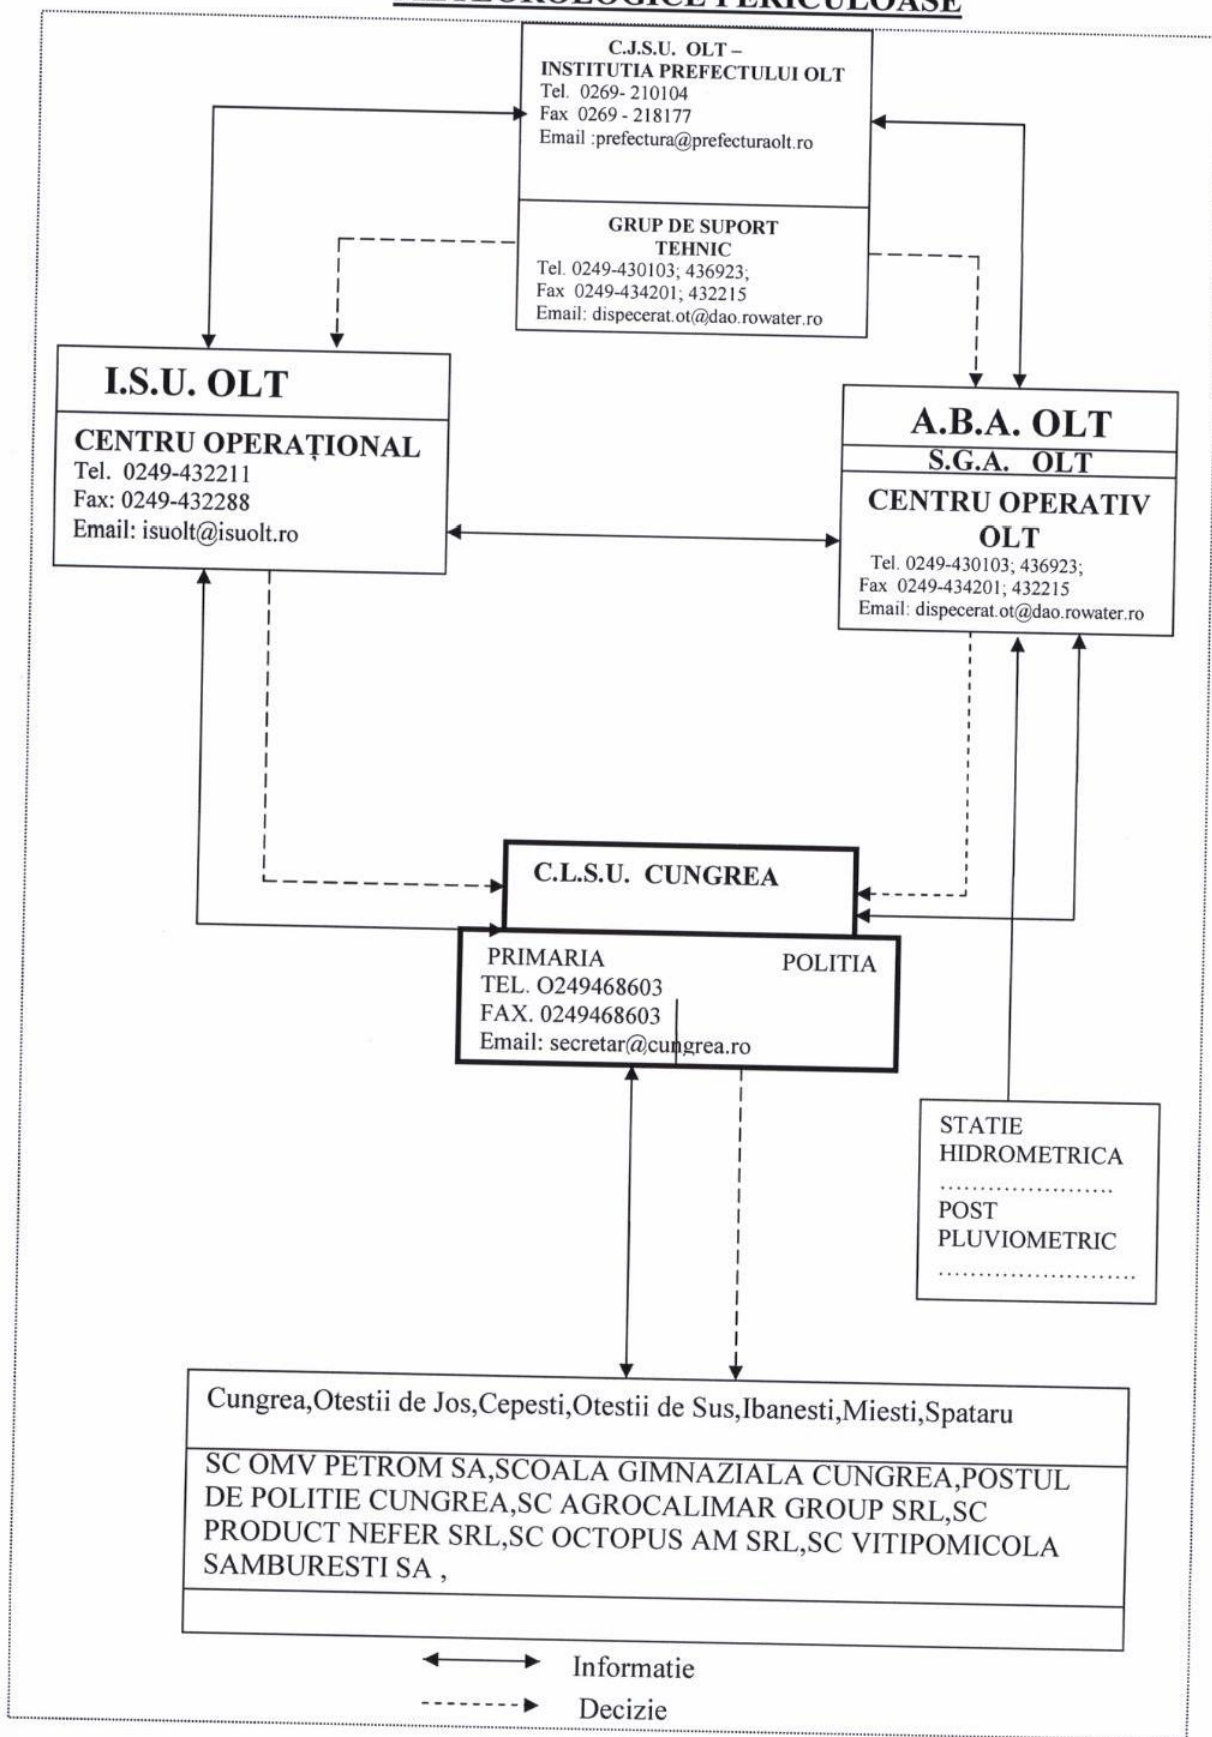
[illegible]TEOROLOGICE PERICULOASE

C.J.S.U. OLT –
INSTITUTIA PREFECTULUI OLT
Tel. 0269- 210104
Fax 0269 - 218177
Email :prefectura@prefecturaolt.ro

GRUP DE SUPORT TEHNIC
Tel. 0249-430103; 436923;
Fax 0249-434201; 432215
Email: dispecerat.ot@dao.rowater.ro

I.S.U. OLT

CENTRU OPERAȚIONAL
Tel. 0249-432211
Fax: 0249-432288
Email: isuolt@isuolt.ro

A.B.A. OLT
S.G.A. OLT
CENTRU OPERATIV OLT
Tel. 0249-430103; 436923;
Fax 0249-434201; 432215
Email: dispecerat.ot@dao.rowater.ro

C.L.S.U. CUNGREA

PRIMARIA
TEL. O249468603
FAX. 0249468603
Email: secretar@cungrea.ro

POLITIA

STATIE HIDROMETRICA
......................
POST PLUVIOMETRIC
........................

Cungrea,Otestii de Jos,Cepesti,Otestii de Sus,Ibanesti,Miesti,Spataru

SC OMV PETROM SA,SCOALA GIMNAZIALA CUNGREA,POSTUL DE POLITIE CUNGREA,SC AGROCALIMAR GROUP SRL,SC PRODUCT NEFER SRL,SC OCTOPUS AM SRL,SC VITIPOMICOLA SAMBURESTI SA ,

Informatie
Decizie